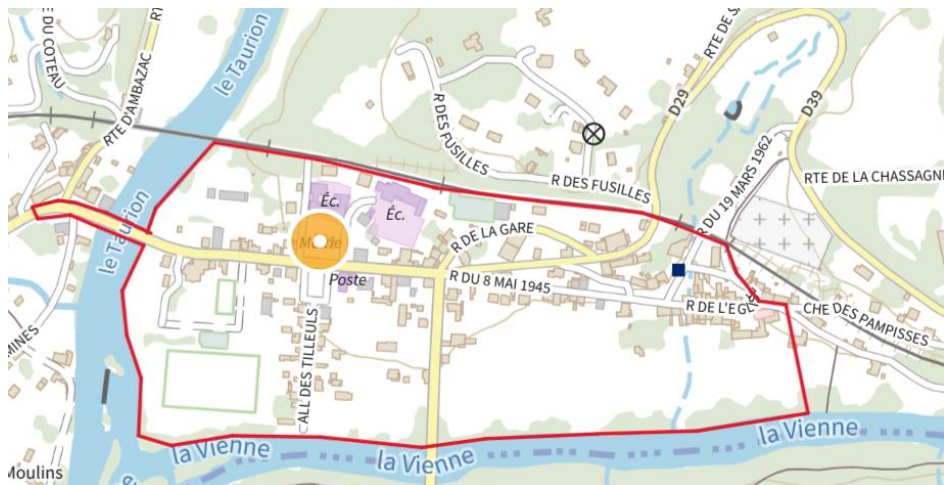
R DU COTEAU
RTE D'AMBAZAC
RTE
le Taurion
le Taurion
R DES FUSILLES
R DES FUSILLES
D29
RTE DE S
D39
RTE DE LA CHASSAGNE
R DU 19 MARS 1962
Éc.
Éc.
Mairie
Poste
R DE LA GARE
R DU 8 MAI 1945
R DE L'EGLISE
CHE DES PAMPISSES
ALL DES TILLEULS
MINES
la Vienne
la Vienne
la Vienne
Moulins